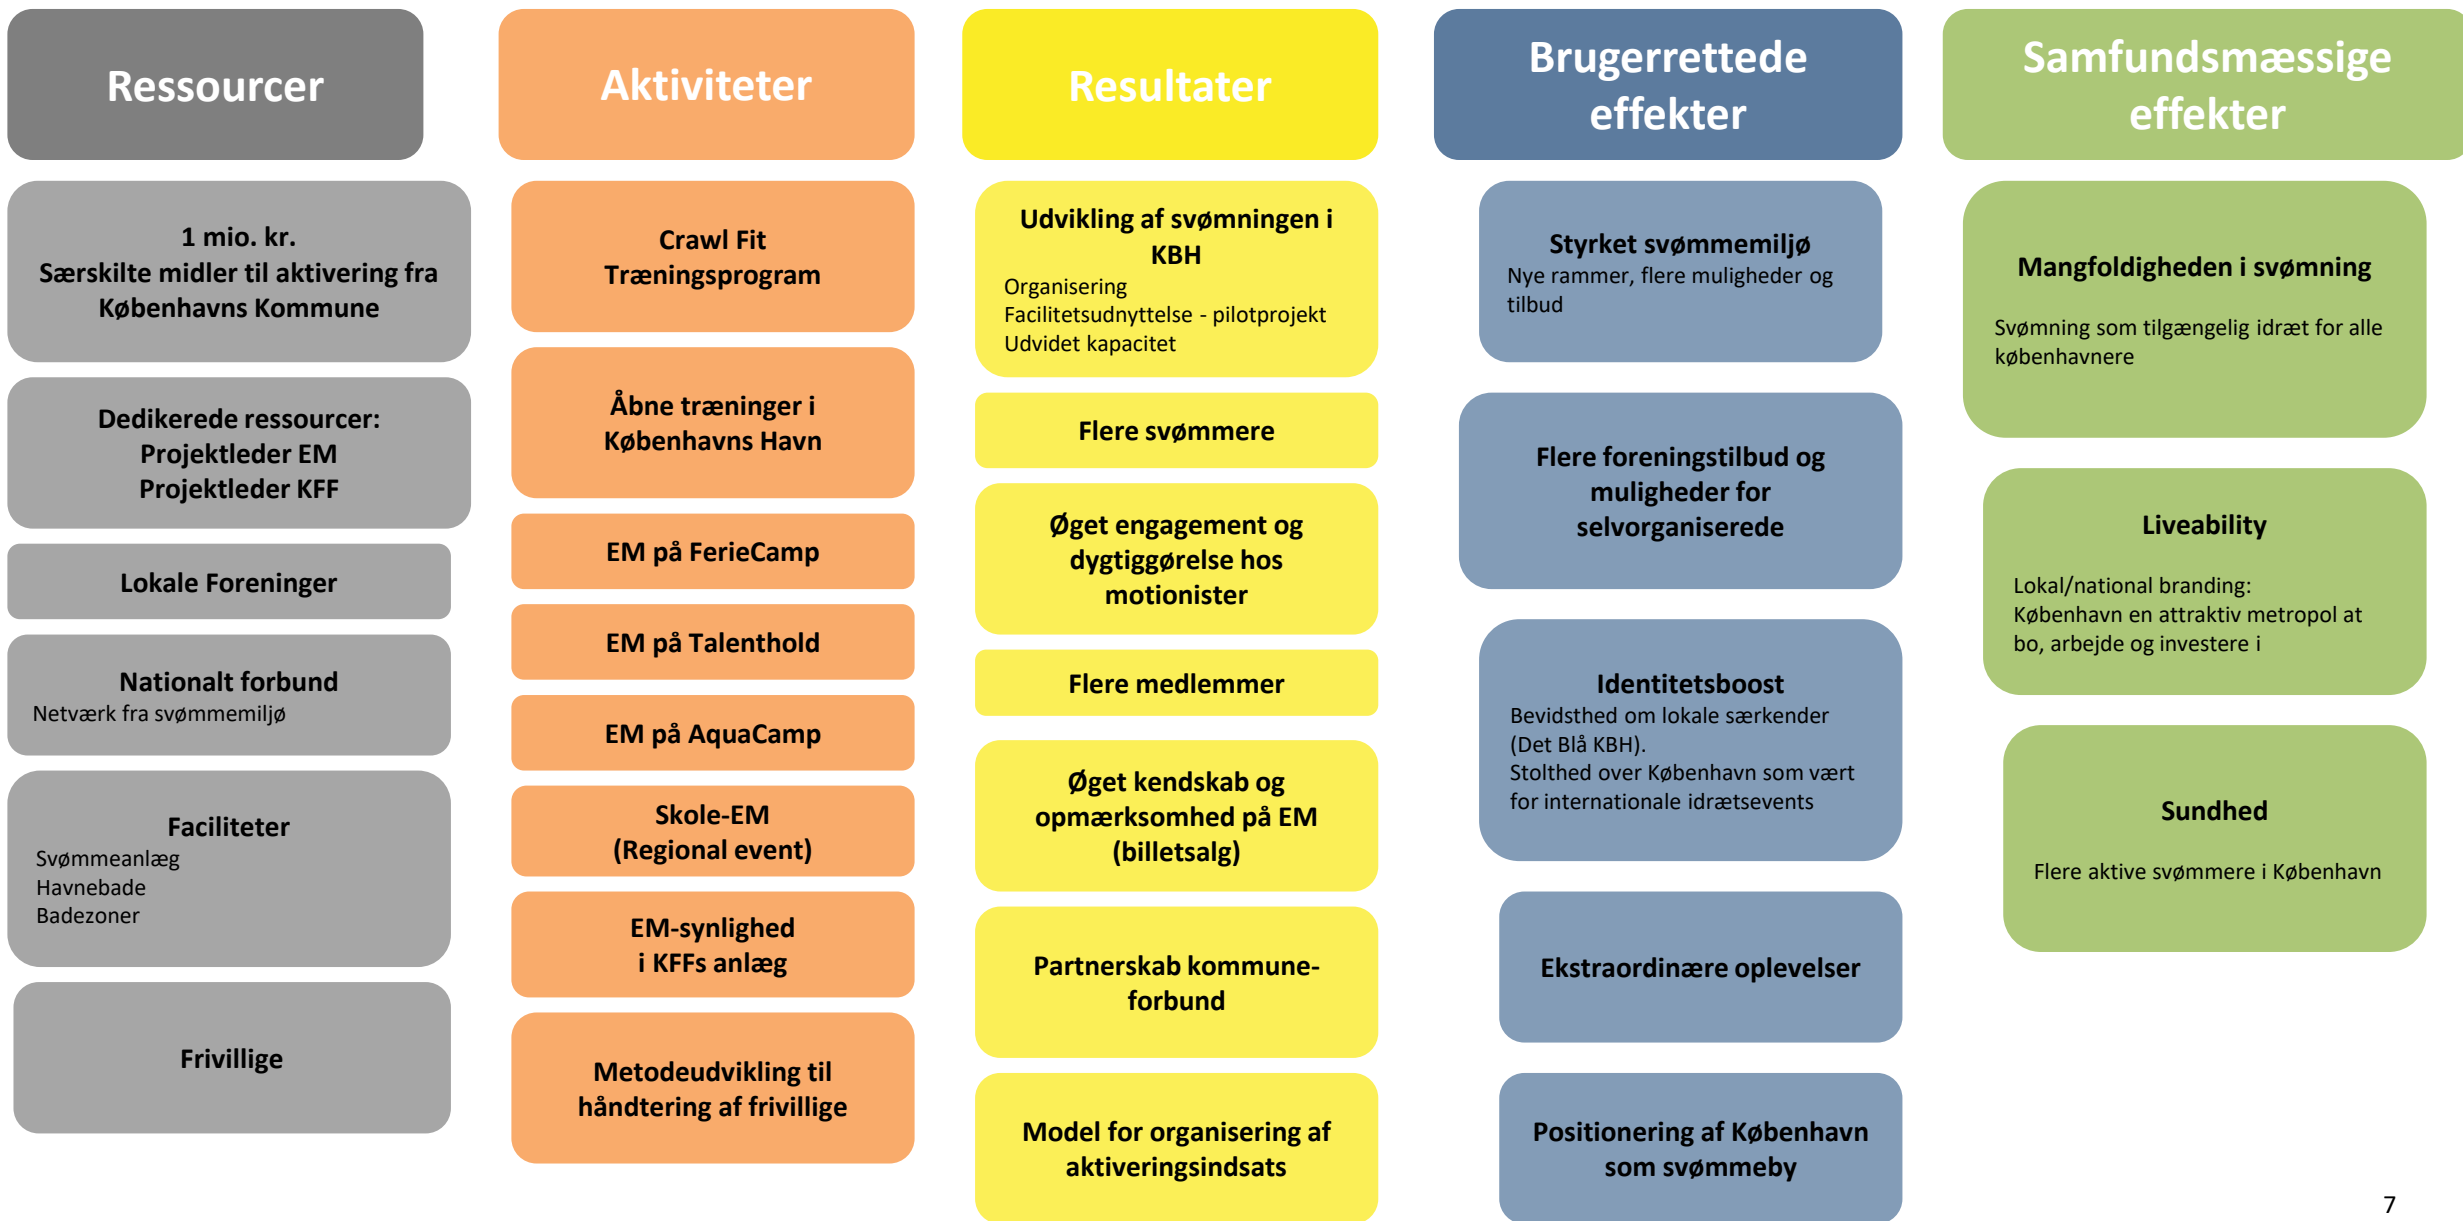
Ressourcer

1 mio. kr.
Særskilte midler til aktivering fra Københavns Kommune

Dedikerede ressourcer:
Projektleder EM
Projektleder KFF

Lokale Foreninger

Nationalt forbund
Netværk fra svømmemiljø

Faciliteter
Svømmeanlæg
Havnebade
Badezoner

Frivillige

Aktiviteter

Crawl Fit
Træningsprogram

Åbne træninger i Københavns Havn

EM på FerieCamp

EM på Talenthold

EM på AquaCamp

Skole-EM
(Regional event)

EM-synlighed
i KFFs anlæg

Metodeudvikling til håndtering af frivillige

Resultater

Udvikling af svømningen i KBH
Organisering
Facilitetsudnyttelse - pilotprojekt
Udvidet kapacitet

Flere svømmere

Øget engagement og dygtiggørelse hos motionister

Flere medlemmer

Øget kendskab og opmærksomhed på EM (billetsalg)

Partnerskab kommune-forbund

Model for organisering af aktiveringsindsats

Brugerrettede effekter

Styrket svømmemiljø
Nye rammer, flere muligheder og tilbud

Flere foreningstilbud og muligheder for selvorganiserede

Identitetsboost
Bevidsthed om lokale særkender (Det Blå KBH).
Stolthed over København som vært for internationale idrætsevents

Ekstraordinære oplevelser

Positionering af København som svømmeby

Samfundsmæssige effekter

Mangfoldigheden i svømning

Svømning som tilgængelig idræt for alle københavnere

Liveability

Lokal/national branding:
København en attraktiv metropol at bo, arbejde og investere i

Sundhed

Flere aktive svømmere i København

7